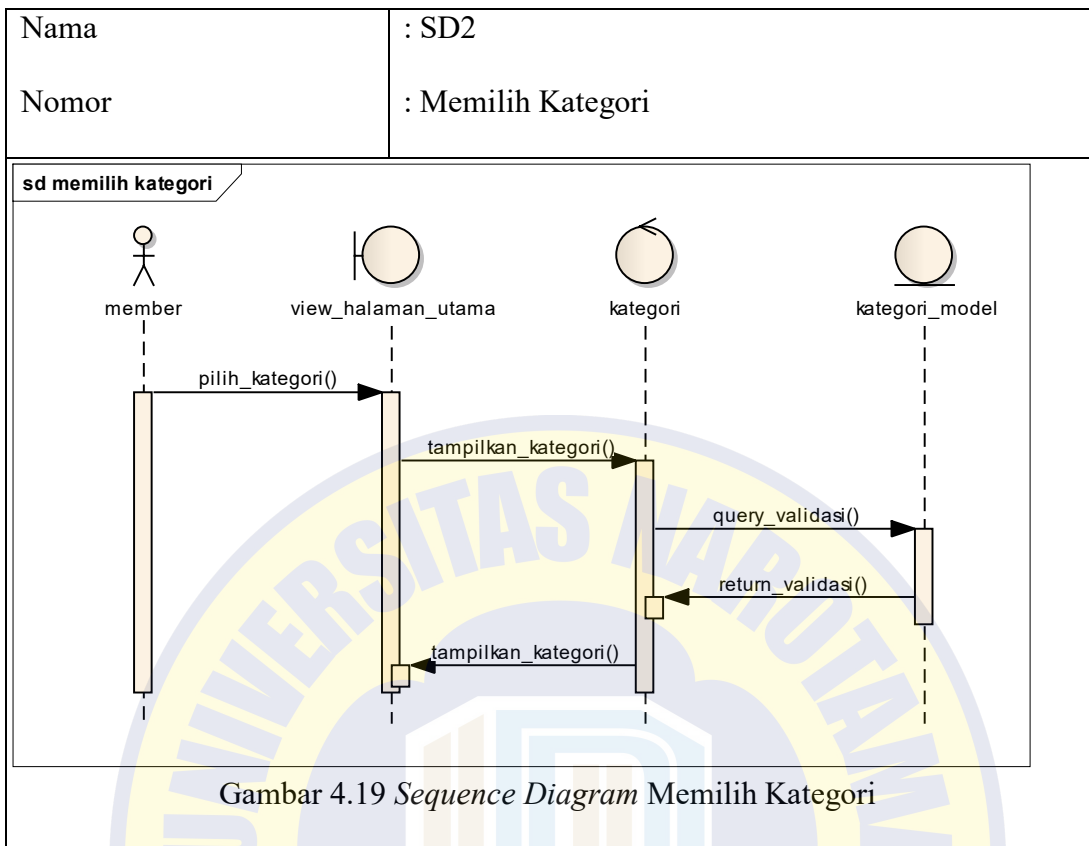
| Nama | : SD2 |
|---|---|
| Nomor | : Memilih Kategori |

sd memilih kategori

member

view_halaman_utama

kategori

kategori_model

pilih_kategori()

tampilkan_kategori()

query_validasi()

return_validasi()

tampilkan_kategori()

Gambar 4.19 *Sequence Diagram* Memilih Kategori

UNIVERSITAS NAROTAMA